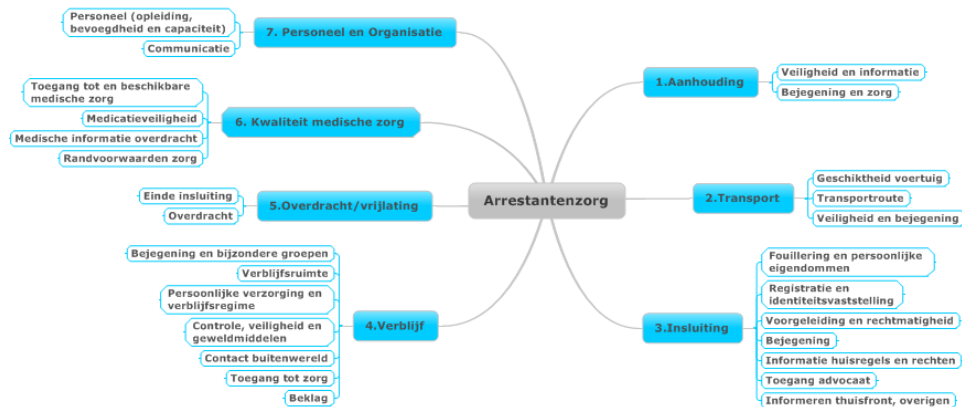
Arrestantenzorg

1.Aanhouding
Veiligheid en informatie
Bejegening en zorg

2.Transport
Geschiktheid voertuig
Transportroute
Veiligheid en bejegening

3.Insluiting
Fouillering en persoonlijke eigendommen
Registratie en identiteitsvaststelling
Voorgeleiding en rechtmatigheid
Bejegening
Informatie huisregels en rechten
Toegang advocaat
Informeren thuisfront, overigen

4.Verblijf
Bejegening en bijzondere groepen
Verblijfsruimte
Persoonlijke verzorging en verblijfsregime
Controle, veiligheid en geweldmiddelen
Contact buitenwereld
Toegang tot zorg
Beklag

5.Overdracht/vrijlating
Einde insluiting
Overdracht

6. Kwaliteit medische zorg
Toegang tot en beschikbare medische zorg
Medicatieveiligheid
Medische informatie overdracht
Randvoorwaarden zorg

7. Personeel en Organisatie
Personeel (opleiding, bevoegdheid en capaciteit)
Communicatie